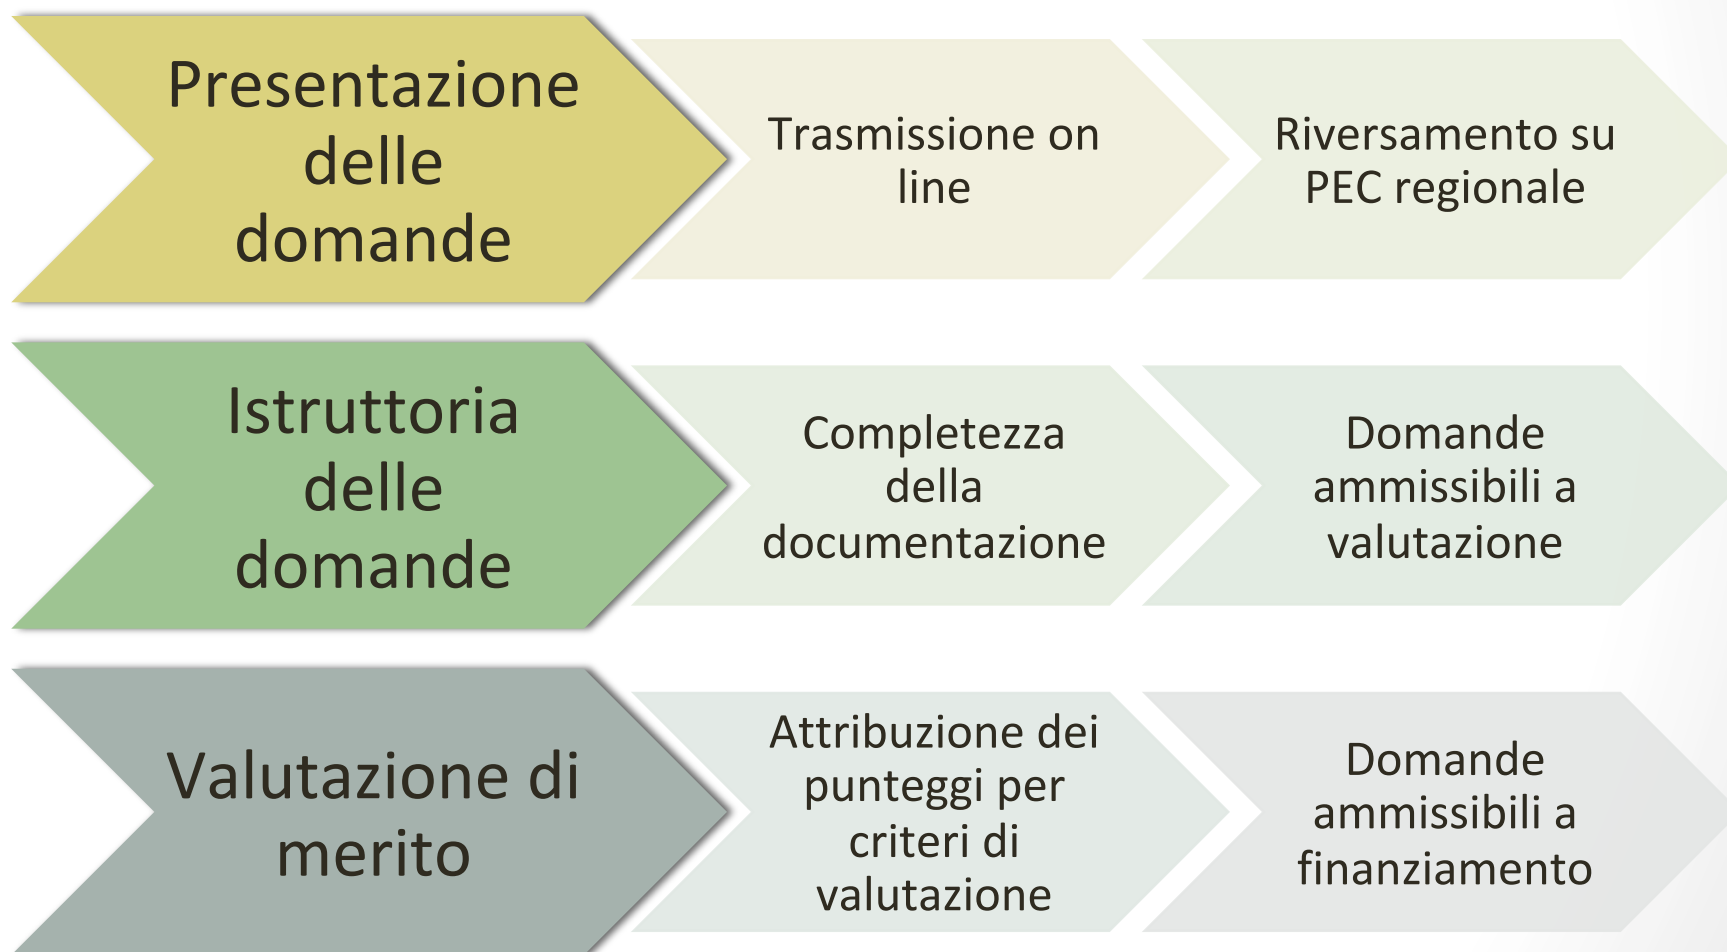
Presentazione delle domande

Trasmissione on line

Riversamento su PEC regionale

Istruttoria delle domande

Completezza della documentazione

Domande ammissibili a valutazione

Valutazione di merito

Attribuzione dei punteggi per criteri di valutazione

Domande ammissibili a finanziamento